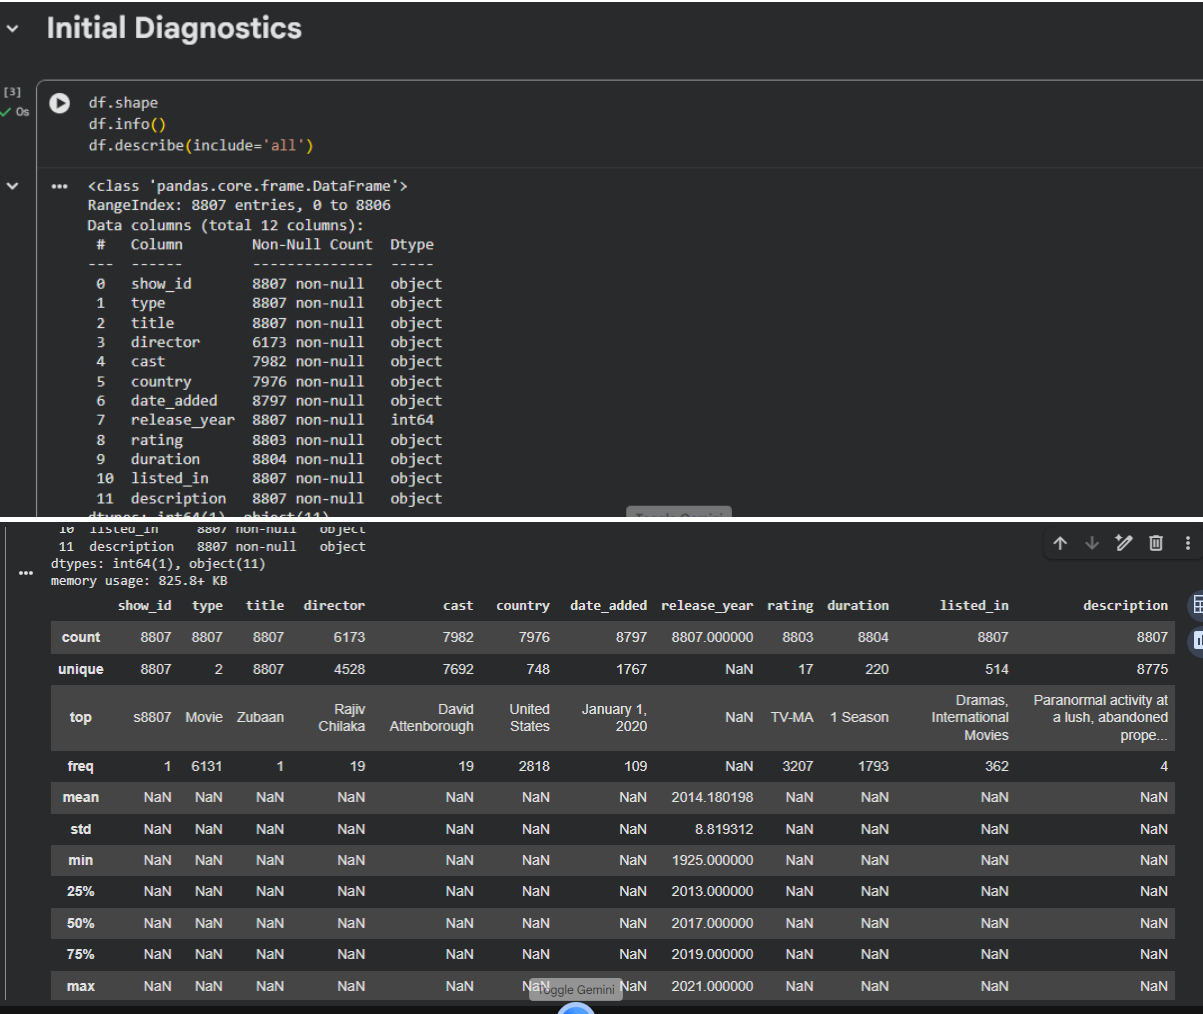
Initial Diagnostics

[3]
0s

df.shape
df.info()
df.describe(include='all')

<class 'pandas.core.frame.DataFrame'>
RangeIndex: 8807 entries, 0 to 8806
Data columns (total 12 columns):
 #   Column        Non-Null Count  Dtype
---  ------        --------------  -----
 0   show_id       8807 non-null   object
 1   type          8807 non-null   object
 2   title         8807 non-null   object
 3   director      6173 non-null   object
 4   cast          7982 non-null   object
 5   country       7976 non-null   object
 6   date_added    8797 non-null   object
 7   release_year  8807 non-null   int64
 8   rating        8803 non-null   object
 9   duration      8804 non-null   object
 10  listed_in     8807 non-null   object
 11  description   8807 non-null   object
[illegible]

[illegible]
 11  description   8807 non-null   object
dtypes: int64(1), object(11)
memory usage: 825.8+ KB

| | show_id | type | title | director | cast | country | date_added | release_year | rating | duration | listed_in | description |
|---|---|---|---|---|---|---|---|---|---|---|---|---|
| count | 8807 | 8807 | 8807 | 6173 | 7982 | 7976 | 8797 | 8807.000000 | 8803 | 8804 | 8807 | 8807 |
| unique | 8807 | 2 | 8807 | 4528 | 7692 | 748 | 1767 | NaN | 17 | 220 | 514 | 8775 |
| top | s8807 | Movie | Zubaan | Rajiv Chilaka | David Attenborough | United States | January 1, 2020 | NaN | TV-MA | 1 Season | Dramas, International Movies | Paranormal activity at a lush, abandoned prope... |
| freq | 1 | 6131 | 1 | 19 | 19 | 2818 | 109 | NaN | 3207 | 1793 | 362 | 4 |
| mean | NaN | NaN | NaN | NaN | NaN | NaN | NaN | 2014.180198 | NaN | NaN | NaN | NaN |
| std | NaN | NaN | NaN | NaN | NaN | NaN | NaN | 8.819312 | NaN | NaN | NaN | NaN |
| min | NaN | NaN | NaN | NaN | NaN | NaN | NaN | 1925.000000 | NaN | NaN | NaN | NaN |
| 25% | NaN | NaN | NaN | NaN | NaN | NaN | NaN | 2013.000000 | NaN | NaN | NaN | NaN |
| 50% | NaN | NaN | NaN | NaN | NaN | NaN | NaN | 2017.000000 | NaN | NaN | NaN | NaN |
| 75% | NaN | NaN | NaN | NaN | NaN | NaN | NaN | 2019.000000 | NaN | NaN | NaN | NaN |
| max | NaN | NaN | NaN | NaN | NaN | NaN | NaN | 2021.000000 | NaN | NaN | NaN | NaN |

Toggle Gemini